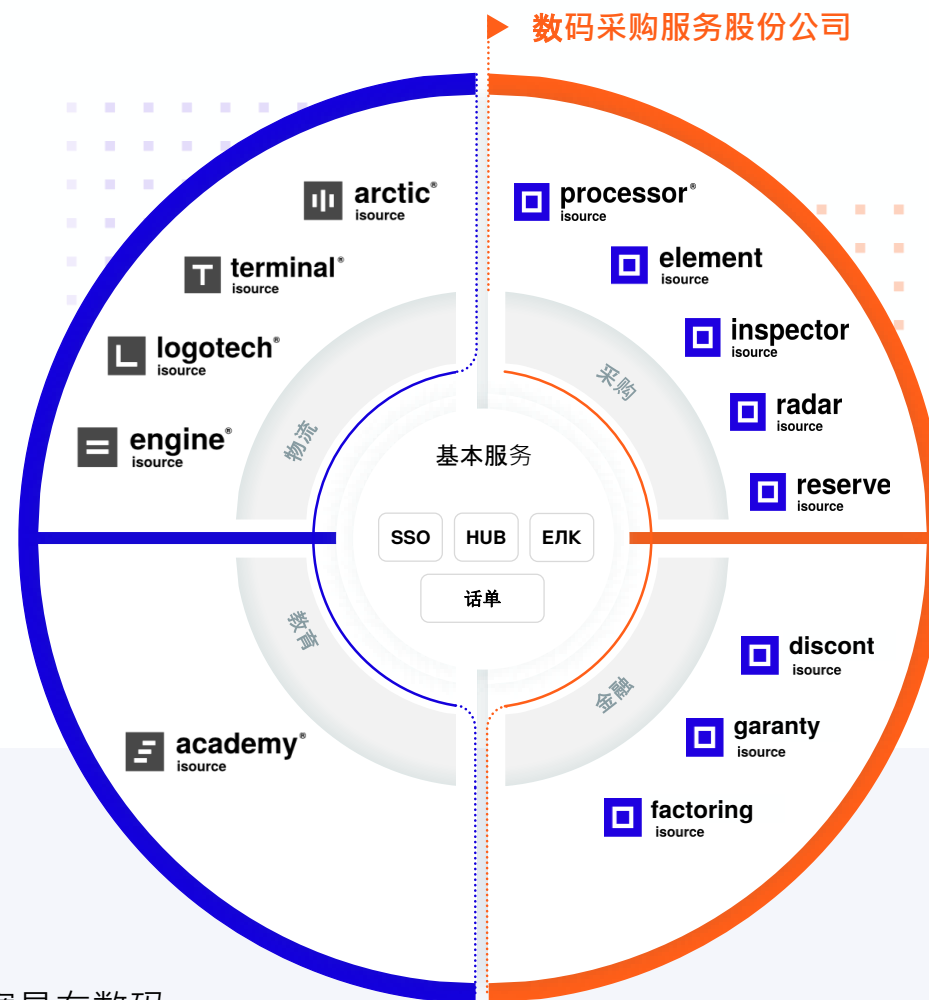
数码采购服务股份公司

arctic®
isource

terminal®
isource

logotech®
isource

engine®
isource

processor®
isource

element
isource

inspector
isource

radar
isource

reserve
isource

物流

采购

基本服务

SSO

HUB

ЕЛК

话单

教育

金融

discont
isource

garanty
isource

factoring
isource

academy®
isource

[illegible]易在数码